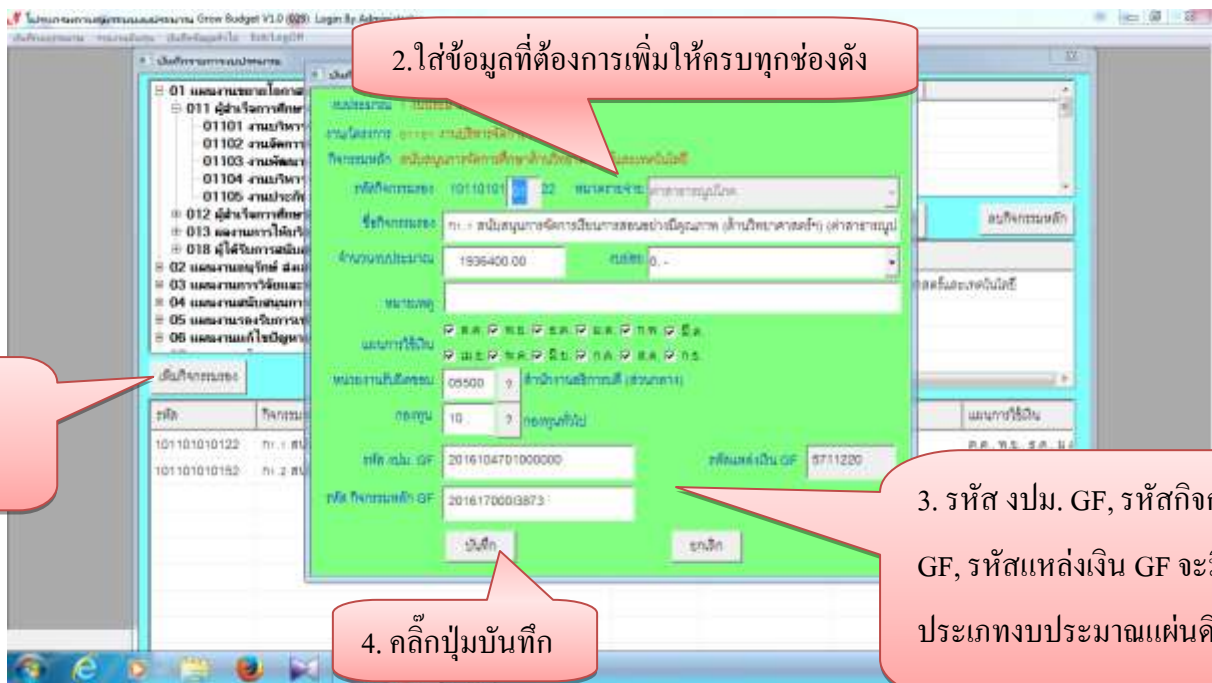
2.ใส่ข้อมูลที่ต้องการเพิ่มให้ครบทุกช่องดัง

01 แผนงานขยายโอกาส
011 ผู้สำเร็จการศึกษา
01101 งานบริหาร
01102 งานจัดการ
01103 งานพัฒนา
01104 งานบริหาร
01105 งานประกัน
012 ผู้สำเร็จการศึกษา
013 ผลงานการให้บริ
018 ผู้ได้รับการสนับ
02 แผนงานอนุรักษ์ ส่งเ
03 แผนงานการวิจัยและ
04 แผนงานสนับสนุนการ
05 แผนงานรองรับการ
06 แผนงานแก้ไขปัญหา

เพิ่มกิจกรรมรอง

รหัสกิจกรรมรอง 10110101 22
ชื่อกิจกรรมรอง กก.1 สนับสนุนการจัดการเรียนการสอนอย่างมีคุณภาพ (ด้านวิทยาศาสตร์ฯ) (ค่าสาธารณูป
จำนวนงบประมาณ 1936400.00
หมายเหตุ
แผนการใช้เงิน
หน่วยงานรับผิดชอบ 05500 ? สำนักงานอธิการบดี (ส่วนกลาง)
กองทุน 10 ? กองทุนทั่วไป
รหัส งปม. GF 2016104701000000
รหัสแหล่งเงิน GF 5711220
รหัส กิจกรรมหลัก GF 20161700003873
บันทึก
ยกเลิก

ลบกิจกรรมหลัก
แผนการใช้เงิน

รหัส
101101010122 กก.1 สน
101101010152 กก.2 สน

3. รหัส งปม. GF, รหัสกิจก
GF, รหัสแหล่งเงิน GF จะ
ประเภทงบประมาณแผ่นดิ

4. คลิ๊กปุ่มบันทึก